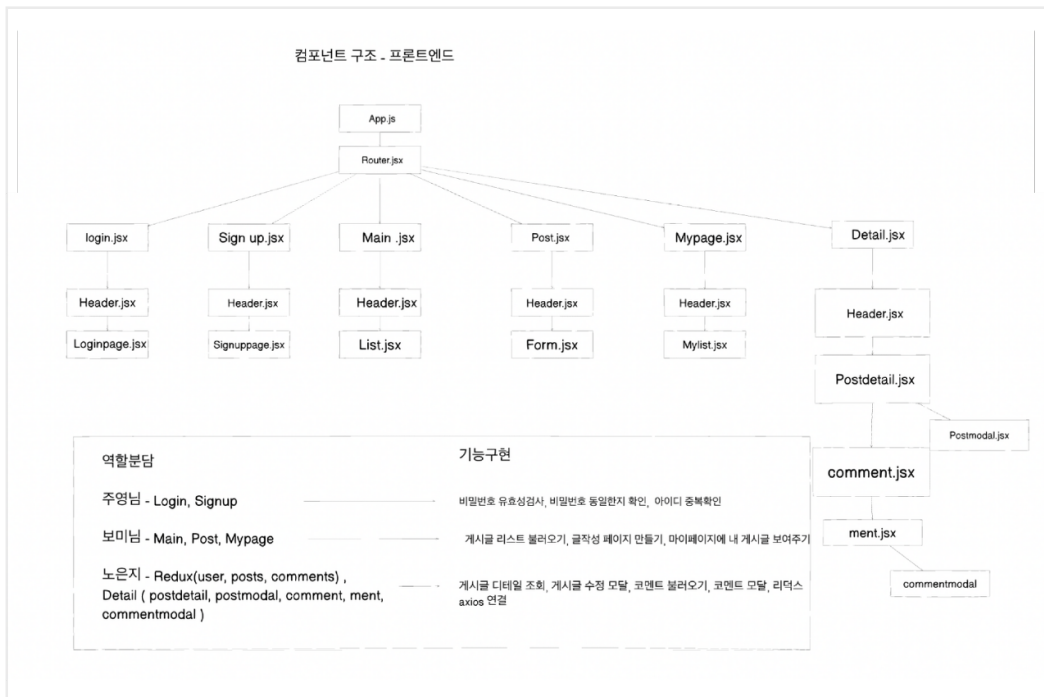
컴포넌트 구조 - 프론트엔드

App.js

Router.jsx

login.jsx

Sign up.jsx

Main .jsx

Post.jsx

Mypage.jsx

Detail.jsx

Header.jsx

Header.jsx

Header.jsx

Header.jsx

Header.jsx

Header.jsx

Loginpage.jsx

Signuppage.jsx

List.jsx

Form.jsx

Mylist.jsx

Postdetail.jsx

Postmodal.jsx

comment.jsx

ment.jsx

commentmodal

역할분담

기능구현

주영님 - Login, Signup

비밀번호 유효성검사, 비밀번호 동일한지 확인, 아이디 중복확인

보미님 - Main, Post, Mypage

게시글 리스트 불러오기, 글작성 페이지 만들기, 마이페이지에 내 게시글 보여주기

노은지 - Redux(user, posts, comments) , Detail ( postdetail, postmodal, comment, ment, commentmodal )

게시글 디테일 조회, 게시글 수정 모달, 코멘트 불러오기, 코멘트 모달, 리덕스 axios 연결